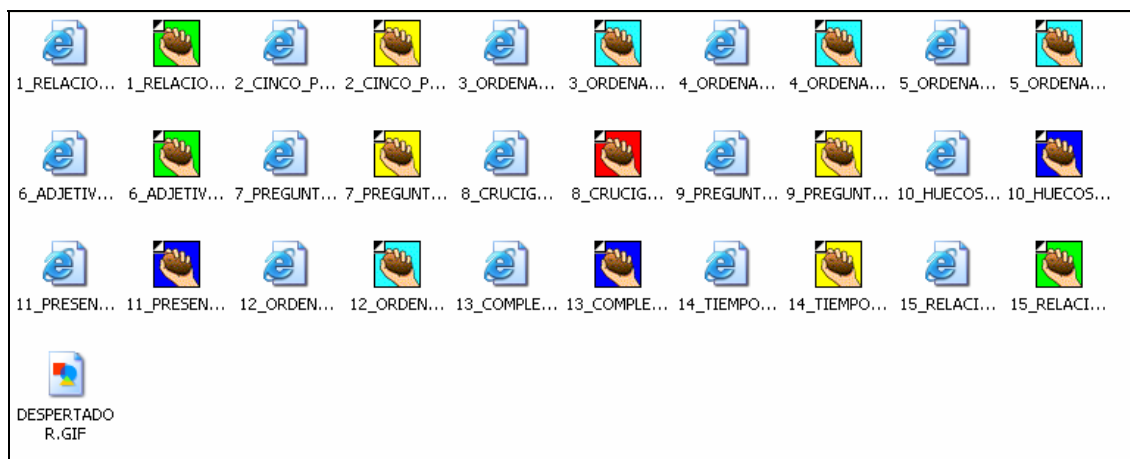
1_RELACIO... 1_RELACIO... 2_CINCO_P... 2_CINCO_P... 3_ORDENA... 3_ORDENA... 4_ORDENA... 4_ORDENA... 5_ORDENA... 5_ORDENA...

6_ADJETIV... 6_ADJETIV... 7_PREGUNT... 7_PREGUNT... 8_CRUCIG... 8_CRUCIG... 9_PREGUNT... 9_PREGUNT... 10_HUECOS... 10_HUECOS...

11_PRESEN... 11_PRESEN... 12_ORDEN... 12_ORDEN... 13_COMPLE... 13_COMPLE... 14_TIEMPO... 14_TIEMPO... 15_RELACI... 15_RELACI...

DESPERTADOR.GIF